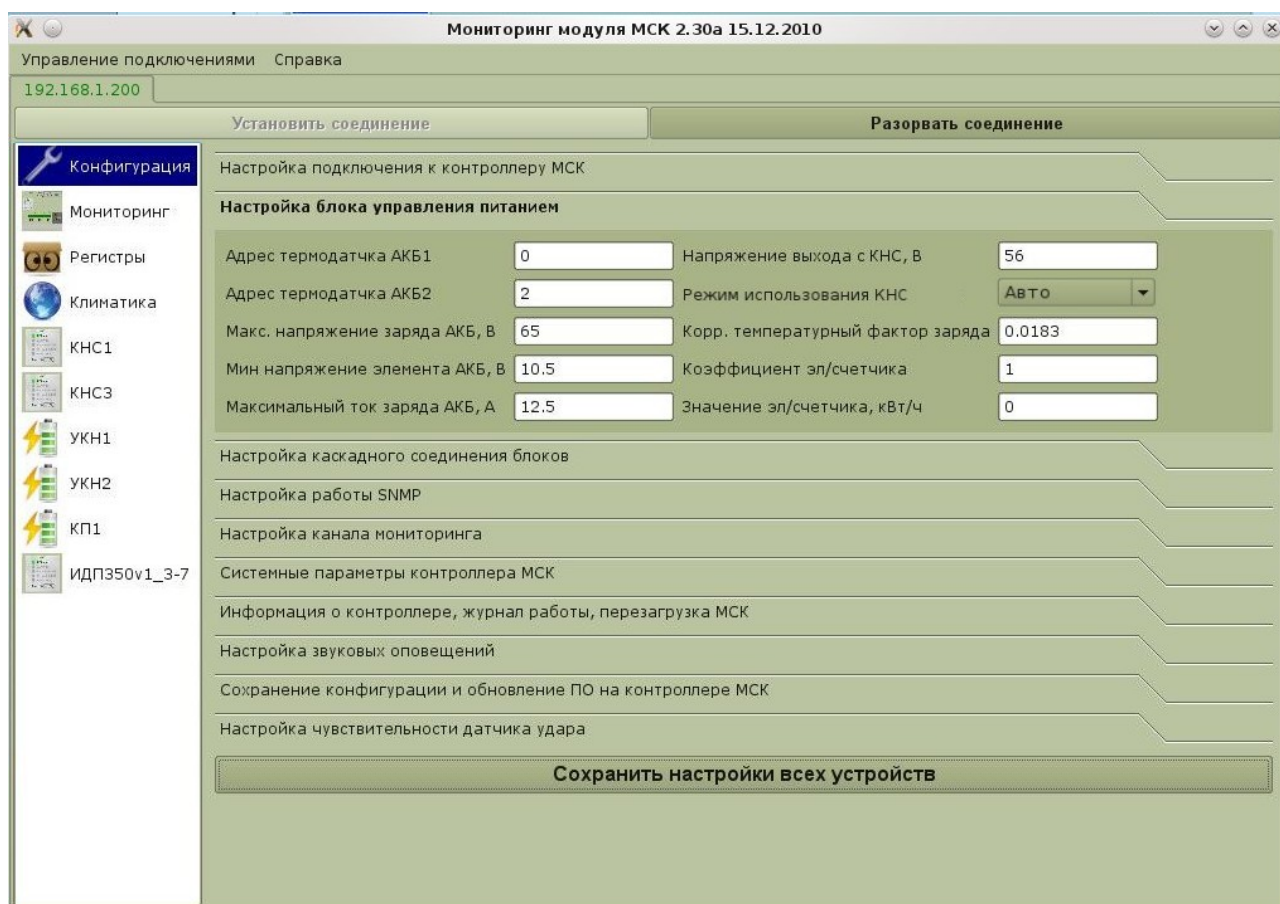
Мониторинг модуля МСК 2.30а 15.12.2010

Управление подключениями Справка

192.168.1.200

Установить соединение

Разорвать соединение

Конфигурация
Мониторинг
Регистры
Климатика
КНС1
КНС3
УКН1
УКН2
КП1
ИДП350v1_3-7

Настройка подключения к контроллеру МСК

Настройка блока управления питанием

| | | | |
|---|---|---|---|
| Адрес термодатчка АКБ1 | 0 | Напряжение выхода с КНС, В | 56 |
| Адрес термодатчка АКБ2 | 2 | Режим использования КНС | Авто |
| Макс. напряжение заряда АКБ, В | 65 | Корр. температурный фактор заряда | 0.0183 |
| Мин напряжение элемента АКБ, В | 10.5 | Коэффициент эл/счетчика | 1 |
| Максимальный ток заряда АКБ, А | 12.5 | Значение эл/счетчика, кВт/ч | 0 |

Настройка каскадного соединения блоков

Настройка работы SNMP

Настройка канала мониторинга

Системные параметры контроллера МСК

Информация о контроллере, журнал работы, перезагрузка МСК

Настройка звуковых оповещений

Сохранение конфигурации и обновление ПО на контроллере МСК

Настройка чувствительности датчика удара

Сохранить настройки всех устройств